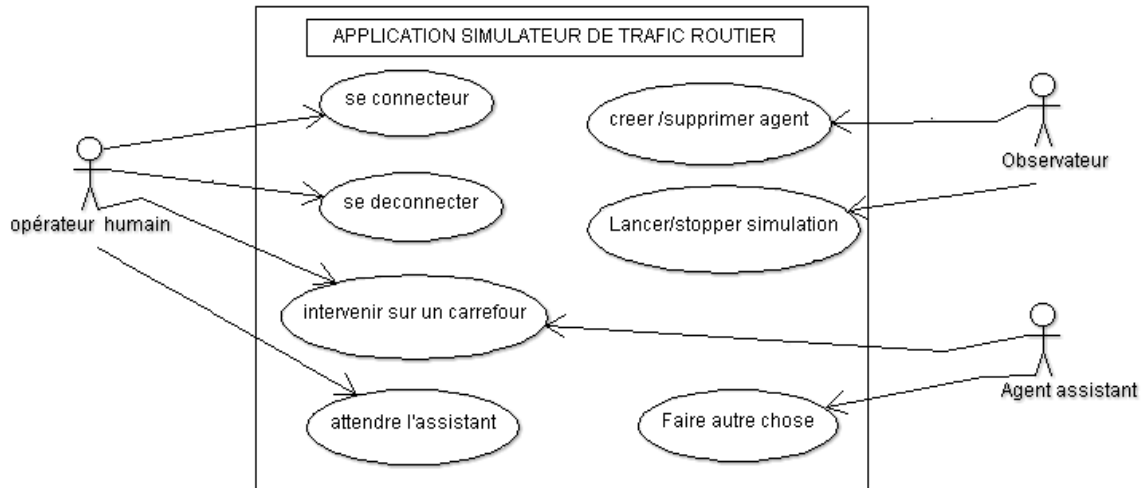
APPLICATION SIMULATEUR DE TRAFIC ROUTIER

opérateur humain

se connecteur

se deconnecter

intervenir sur un carrefour

attendre l'assistant

creer /supprimer agent

Lancer/stopper simulation

Faire autre chose

Observateur

Agent assistant